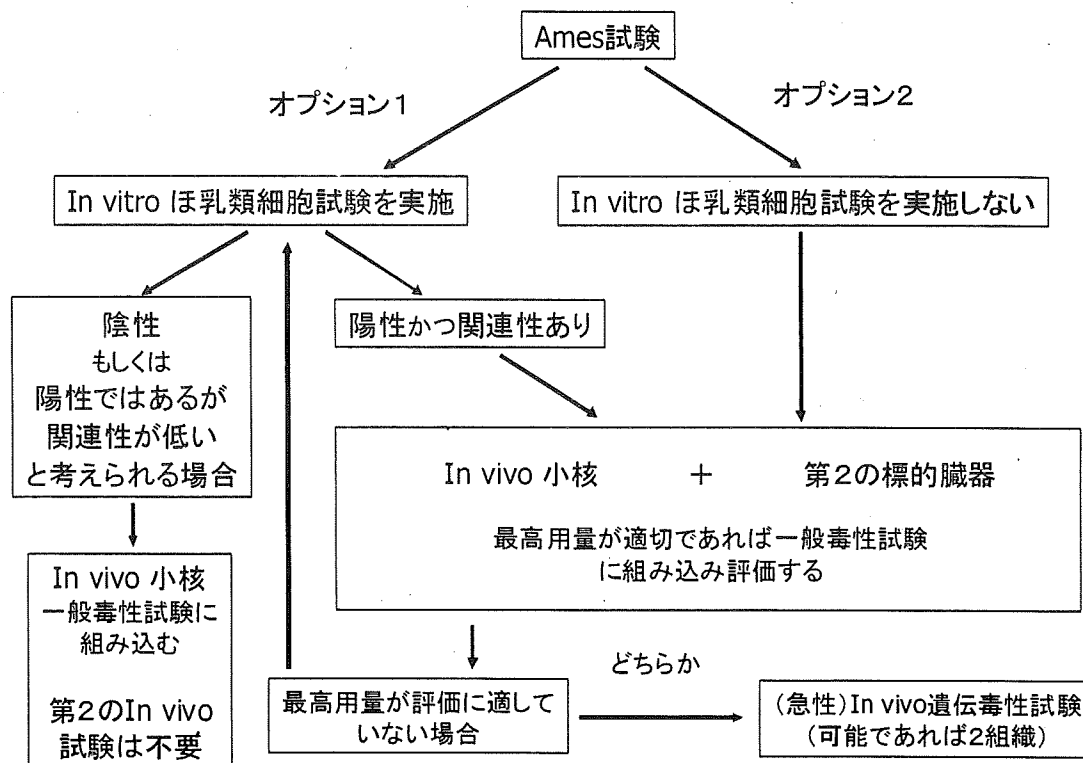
Ames試験

オプション1

オプション2

In vitro ほ乳類細胞試験を実施

In vitro ほ乳類細胞試験を実施しない

陰性
もしくは
陽性ではあるが
関連性が低い
と考えられる場合

陽性かつ関連性あり

In vivo 小核　＋　第2の標的臓器

最高用量が適切であれば一般毒性試験に組み込み評価する

In vivo 小核
一般毒性試験に組み込む

第2のIn vivo試験は不要

どちらか

最高用量が評価に適していない場合

(急性)In vivo遺伝毒性試験
(可能であれば2組織)